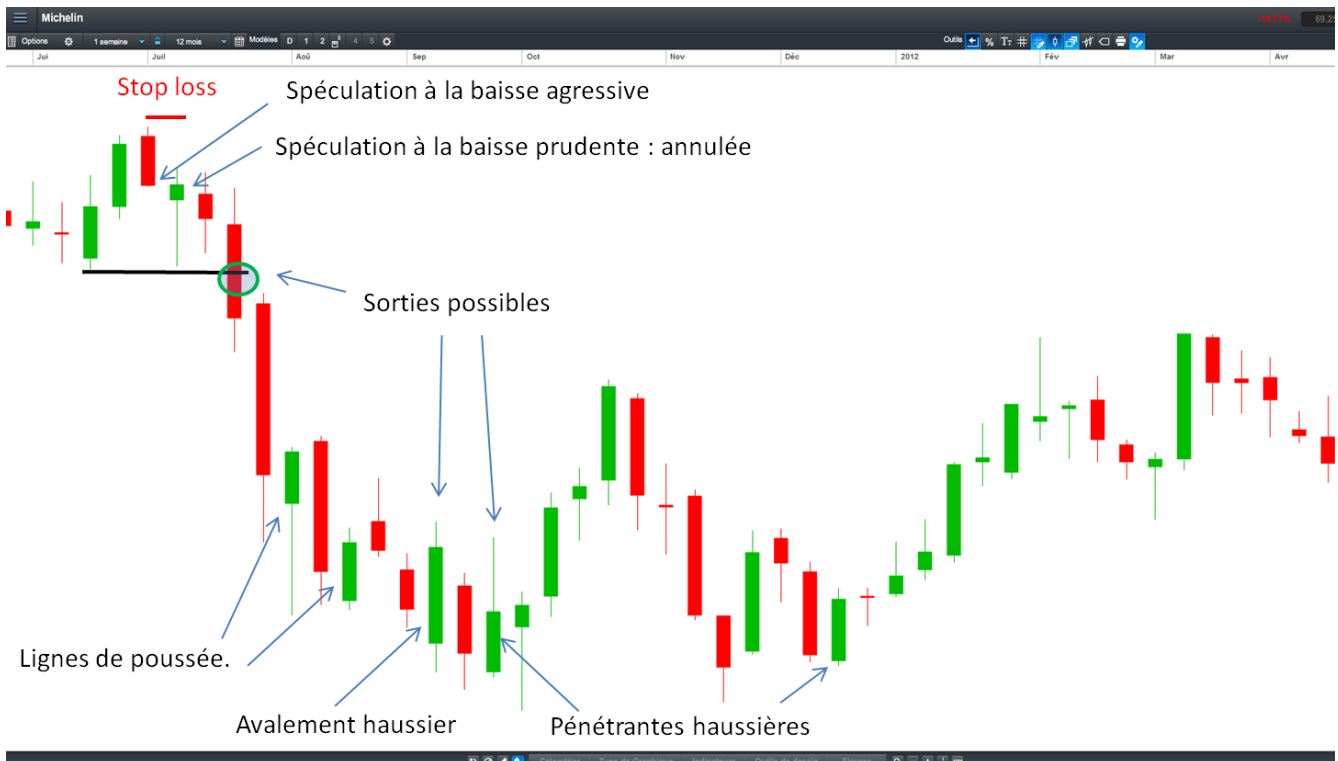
Michelin

Options 1 semaine 12 mois Modèles D 1 2 4 5

Outils %

-14.77% 69.2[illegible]

Jui Juil Aoû Sep Oct Nov Déc 2012 Fév Mar Avr

Stop loss

Spéculation à la baisse agresive

Spéculation à la baisse prudente : annulée

Sorties possibles

Lignes de poussée.

Avalement haussier

Pénétrantes haussières